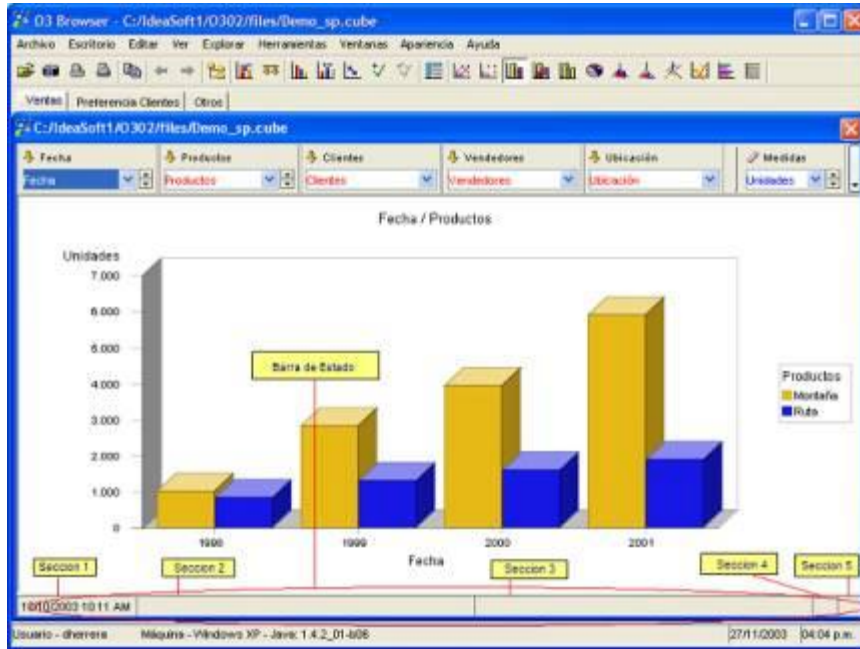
O3 Browser - C:/IdeaSoft1/O302/files/Demo_sp.cube

Archivo Escritorio Editar Ver Explorar Herramientas Ventanas Apariencia Ayuda

Ventas Preferencia Clientes Otros

C:/IdeaSoft1/O302/files/Demo_sp.cube

Fecha
Fecha
Productos
Productos
Clientes
Clientes
Vendedores
Vendedores
Ubicación
Ubicación
Medidas
Unidades

Fecha / Productos

Unidades
7.000
6.000
5.000
4.000
3.000
2.000
1.000
0

Barra de Estado

Productos
Montaña
Ruta

1998
1999
2000
2001
Fecha

Seccion 1
Seccion 2
Seccion 3
Seccion 4
Seccion 5

18/10/2003 10:11 AM

Usuario - dherrera
Máquina - Windows XP - Java: 1.4.2_01-b06
27/11/2003
04:04 p.m.